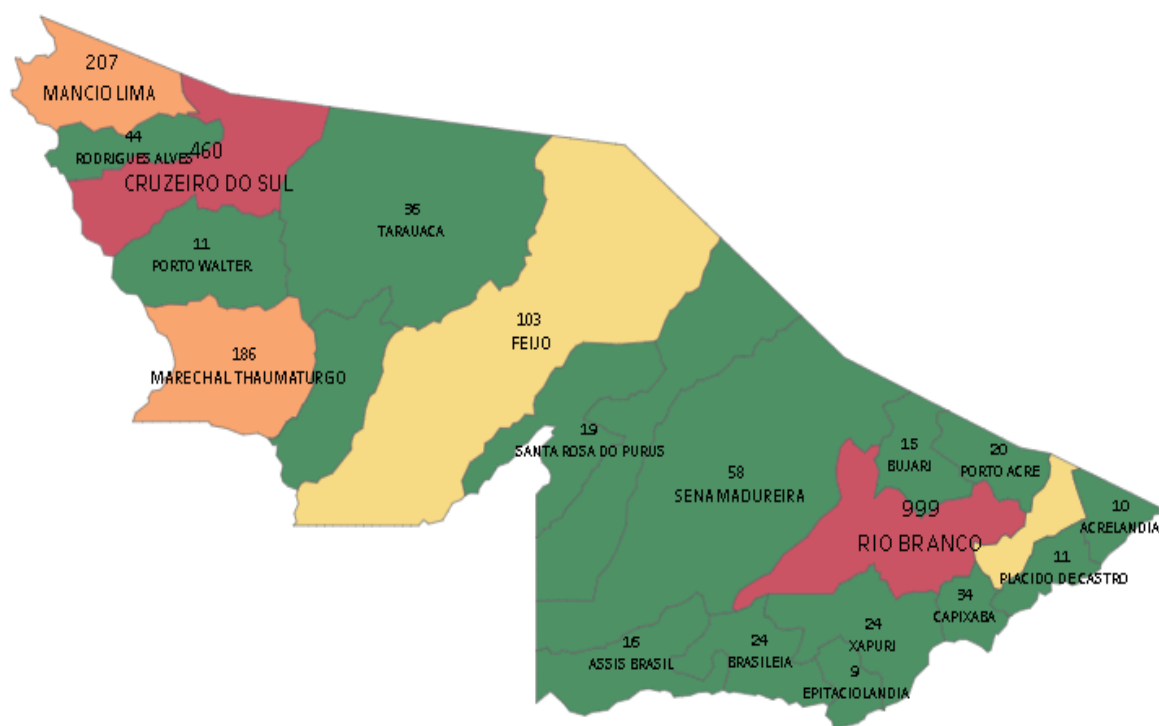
207
MANCIO LIMA

44
RODRIGUES ALVES

460
CRUZEIRO DO SUL

36
TARAUACA

11
PORTO WALTER

103
FEIJO

186
MARECHAL THAUMATURGO

19
SANTA ROSA DO PURUS

58
SENA MADUREIRA

15
BUJARI

20
PORTO ACRE

999
RIO BRANCO

10
ACRELANDIA

11
PLACIDO DE CASTRO

34
CAPIXABA

24
XAPURI

16
ASSIS BRASIL

24
BRASILEIA

9
EPITACIOLANDIA